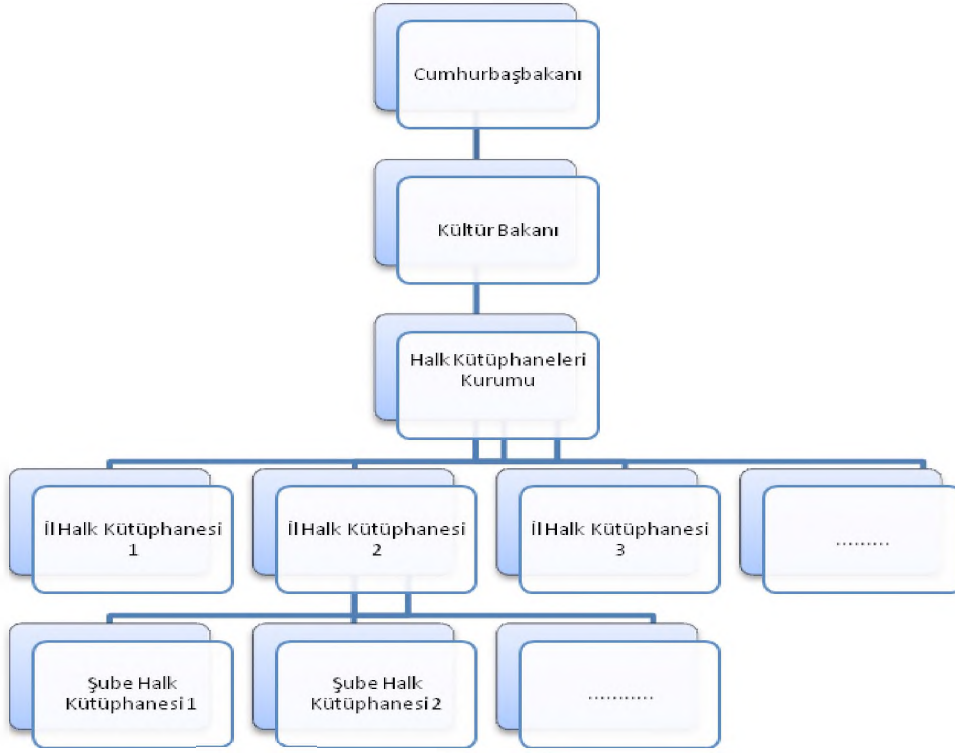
Cumhurbaşbakanı

Kültür Bakanı

Halk Kütüphaneleri Kurumu

İl Halk Kütüphanesi 1

İl Halk Kütüphanesi 2

İl Halk Kütüphanesi 3

.........

Şube Halk Kütüphanesi 1

Şube Halk Kütüphanesi 2

...........